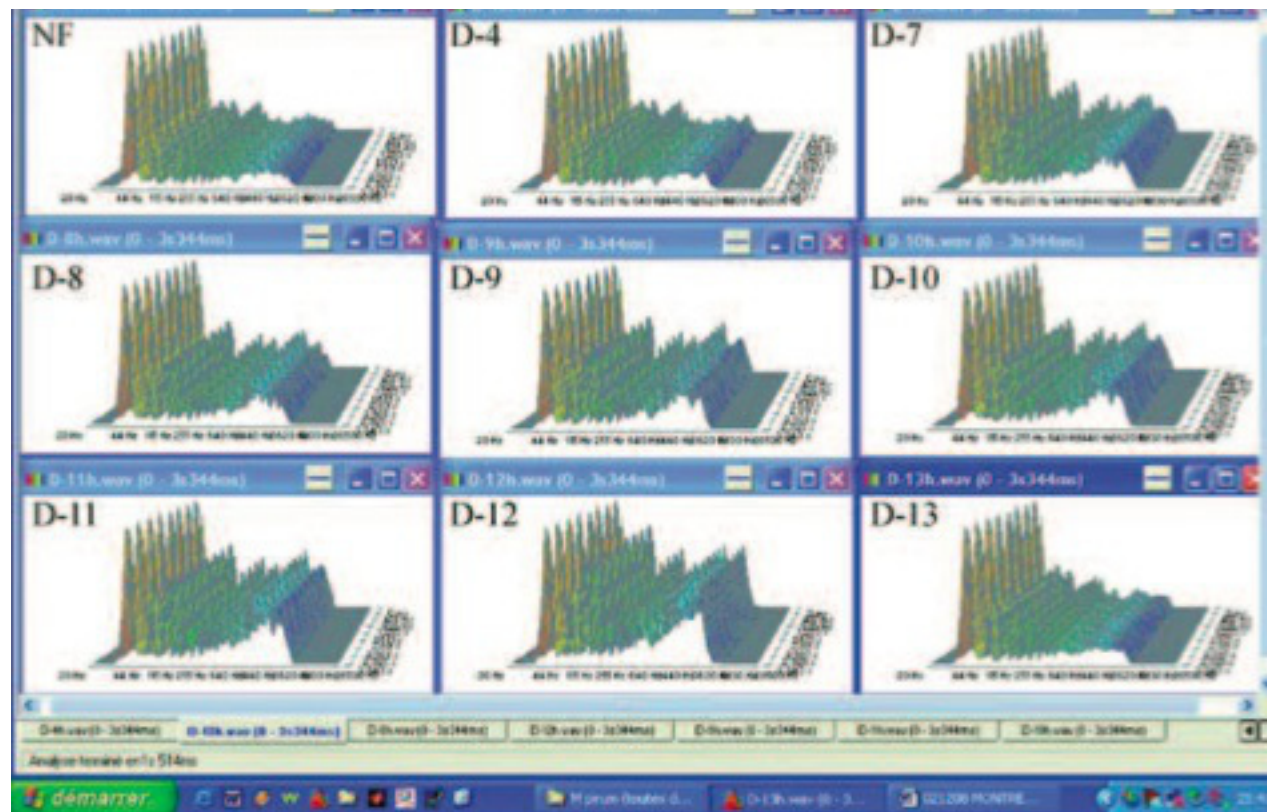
NF

D-4

D-7

D-8h.wav (0 - 3s344ms)

D-9h.wav (0 - 3s344ms)

D-10h.wav (0 - 3s344ms)

D-8

D-9

D-10

D-11h.wav (0 - 3s344ms)

D-12h.wav (0 - 3s344ms)

D-13h.wav (0 - 3s344ms)

D-11

D-12

D-13

D-4h.wav (0 - 3s344ms)

D-10h.wav (0 - 3s344ms)

D-8h.wav (0 - 3s344ms)

D-12h.wav (0 - 3s344ms)

D-9h.wav (0 - 3s344ms)

D-11h.wav (0 - 3s344ms)

D-13h.wav (0 - 3s344ms)

Analyse terminé en 1s 514ms

démarrer

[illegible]

D-13h.wav (0 - 3 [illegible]

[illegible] MONTRE